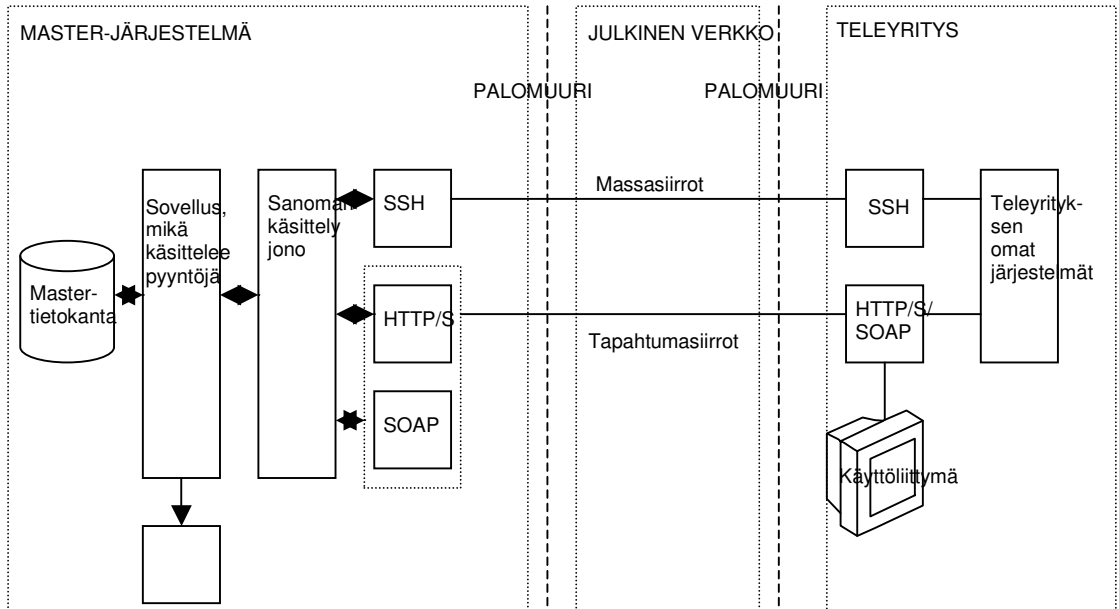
MASTER-JÄRJESTELMÄ

JULKINEN VERKKO

TELEYRITYS

PALOMUURI

PALOMUURI

Mastertietokanta

Sovellus, mikä käsittelee pyyntöjä

Sanoman käsittely jono

SSH

HTTP/S

SOAP

Massasiirrot

Tapahtumasiirrot

SSH

HTTP/S/ SOAP

Teleyrityksen omat järjestelmät

Käyttöliittymä